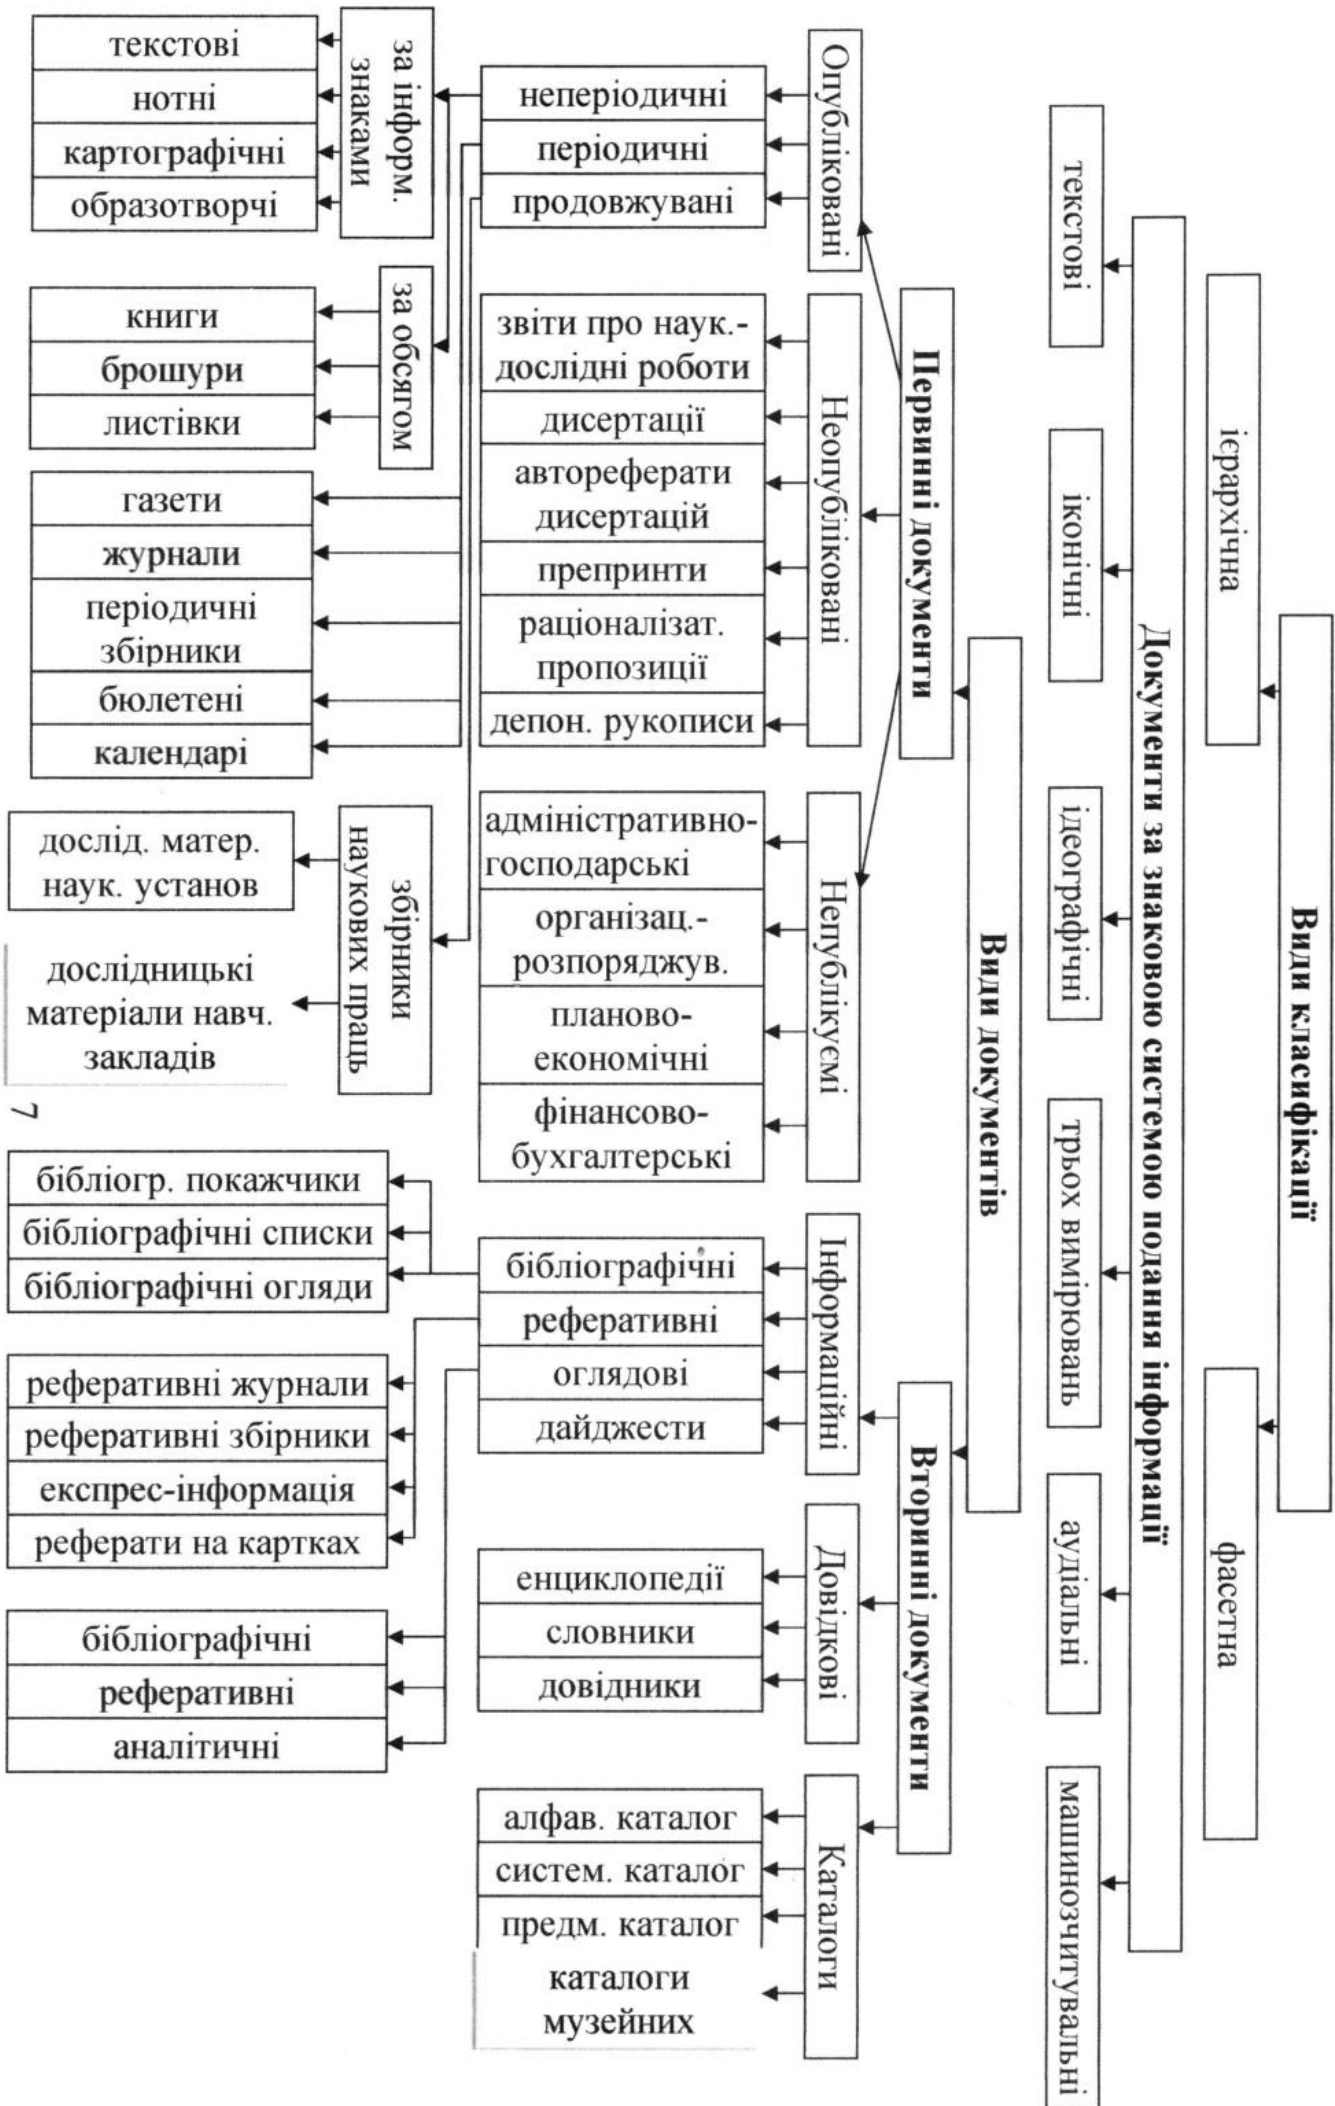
Види класифікації

ієрархічна

фасетна

Документи за знаковою системою подання інформації

текстові

іконічні

ідеографічні

трьох вимірювань

аудіальні

машинозчитувальні

Види документів

Первинні документи

Опубліковані

неперіодичні

періодичні

продовжувані

за інформ. знаками

текстові

нотні

картографічні

образотворчі

за обсягом

книги

брошури

листівки

газети

журнали

періодичні збірники

бюлетені

календарі

збірники наукових праць

дослід. матер. наук. установ

дослідницькі матеріали навч. закладів

Неопубліковані

звіти про наук.-дослідні роботи

дисертації

автореферати дисертацій

препринти

раціоналізат. пропозиції

депон. рукописи

Непублікуемі

адміністративно-господарські

організац.-розпоряджув.

планово-економічні

фінансово-бухгалтерські

7

Вторинні документи

Інформаційні

бібліографічні

реферативні

оглядові

дайджести

бібліогр. покажчики

бібліографічні списки

бібліографічні огляди

реферативні журнали

реферативні збірники

експрес-інформація

реферати на картках

бібліографічні

реферативні

аналітичні

Довідкові

енциклопедії

словники

довідники

Каталоги

алфав. каталог

систем. каталог

предм. каталог

каталоги музейних